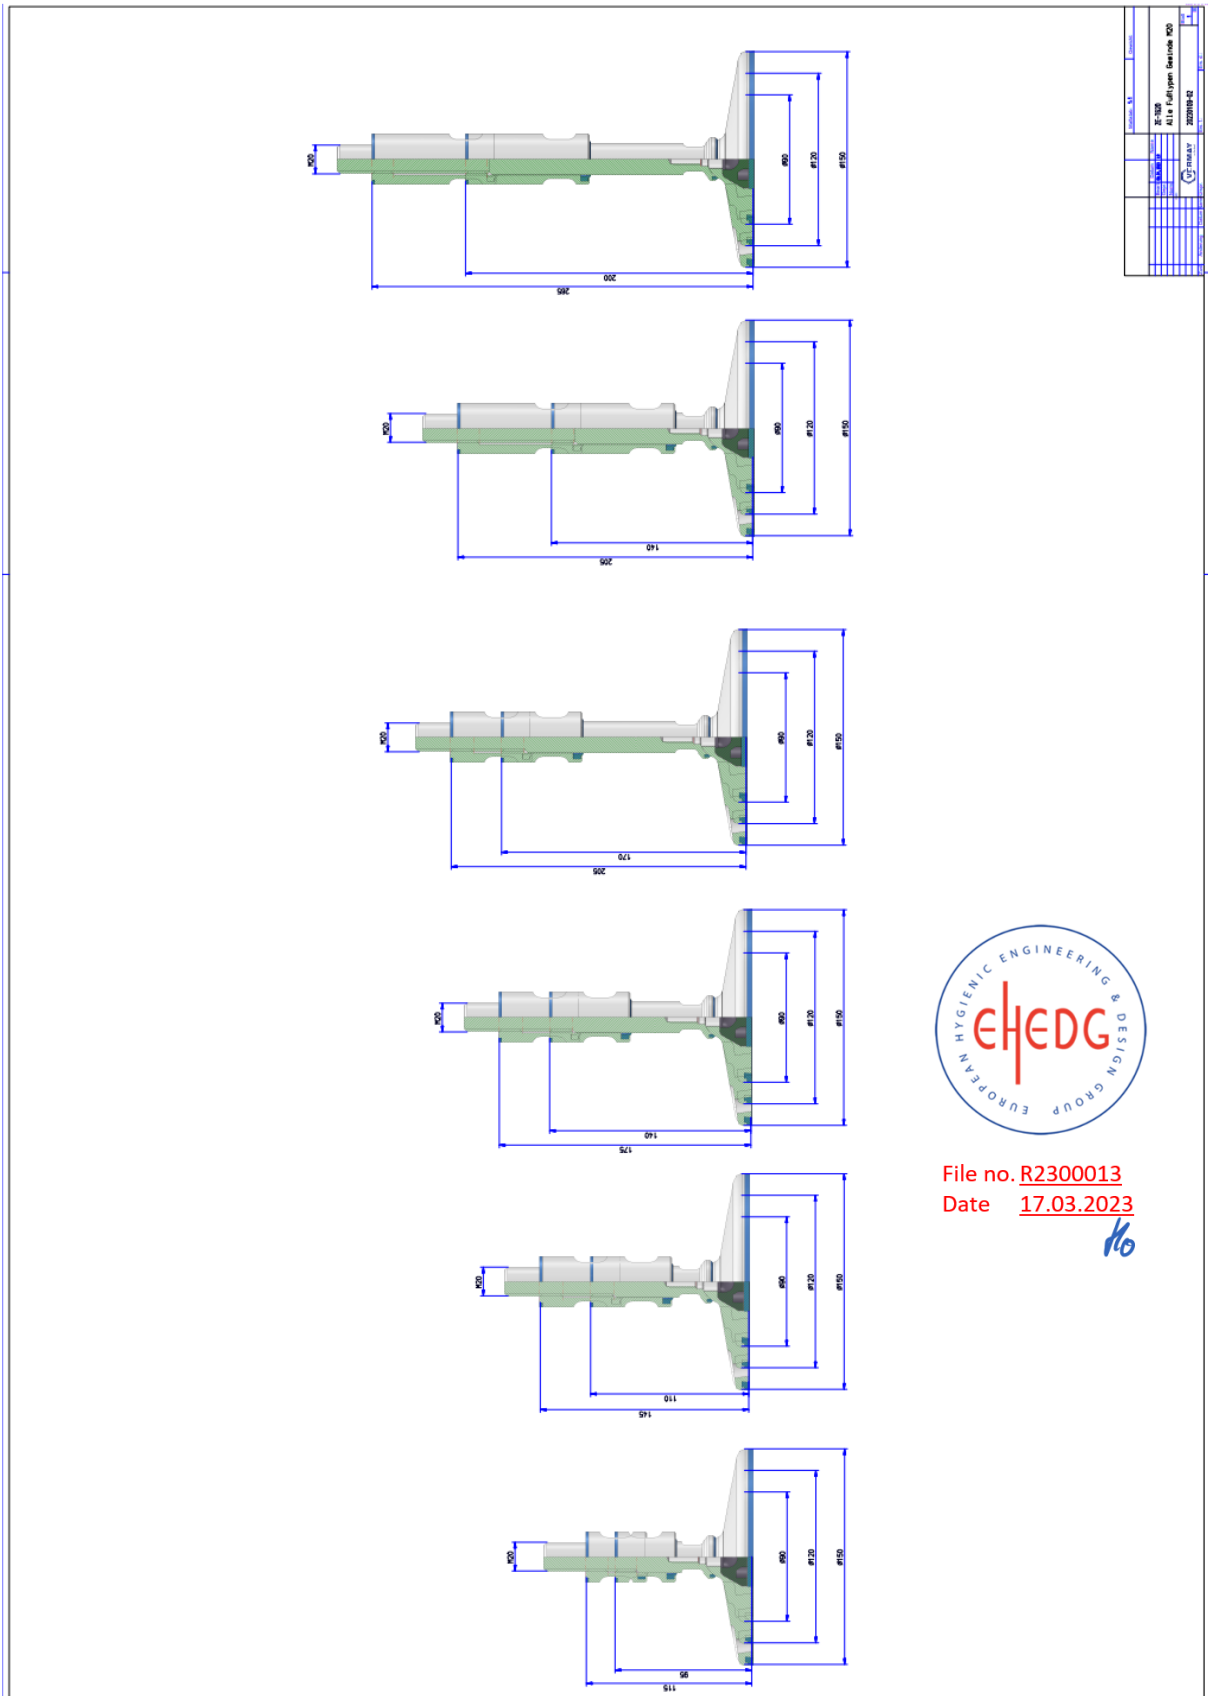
M20
Ø90
Ø120
Ø150
200
265

M20
Ø90
Ø120
Ø150
140
205

M20
Ø90
Ø120
Ø150
170
205

M20
Ø90
Ø120
Ø150
140
175

M20
Ø90
Ø120
Ø150
110
145

M20
Ø90
Ø120
Ø150
95
115

EUROPEAN HYGIENIC ENGINEERING & DESIGN GROUP
EHEDG
File no. R2300013
Date 17.03.2023
Ho

ZE-1620
Alle Fulltypen Gewinde M20
20220110-02
VERMAY
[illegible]